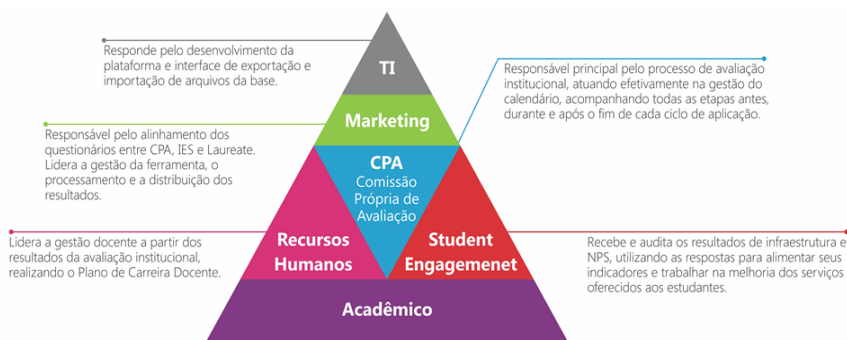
Responde pelo desenvolvimento da plataforma e interface de exportação e importação de arquivos da base.

TI

Responsável principal pelo processo de avaliação institucional, atuando efetivamente na gestão do calendário, acompanhando todas as etapas antes, durante e após o fim de cada ciclo de aplicação.

Marketing

Responsável pelo alinhamento dos questionários entre CPA, IES e Laureate. Lidera a gestão da ferramenta, o processamento e a distribuição dos resultados.

CPA
Comissão Própria de Avaliação

Lidera a gestão docente a partir dos resultados da avaliação institucional, realizando o Plano de Carreira Docente.

Recursos Humanos

Student Engagemenet

Recebe e audita os resultados de infraestrutura e NPS, utilizando as respostas para alimentar seus indicadores e trabalhar na melhoria dos serviços oferecidos aos estudantes.

Acadêmico